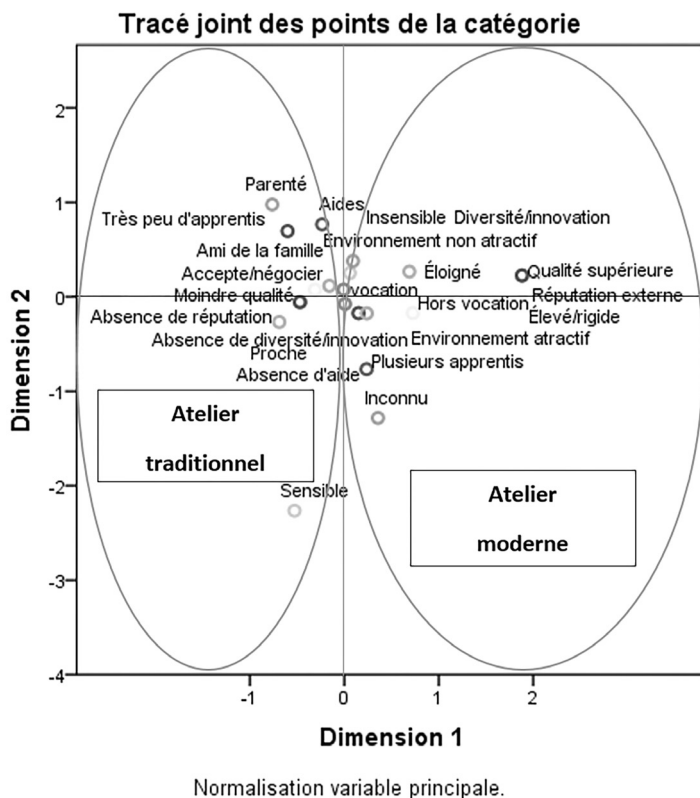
Tracé joint des points de la catégorie

Parenté
Aides
Très peu d'apprentis
Insensible
Diversité/innovation
Environnement non atractif
Ami de la famille
Accepte/négocier
Éloigné
Qualité supérieure
Moindre qualité
vocation
Hors vocation
Réputation externe
Absence de réputation
Élevé/rigide
Absence de diversité/innovation
Environnement atractif
Proche
Plusieurs apprentis
Absence d'aide
Inconnu

Atelier traditionnel

Sensible

Atelier moderne

Dimension 2
2
1
0
-1
-2
-3
-4

-1
0
1
2

Dimension 1

Normalisation variable principale.